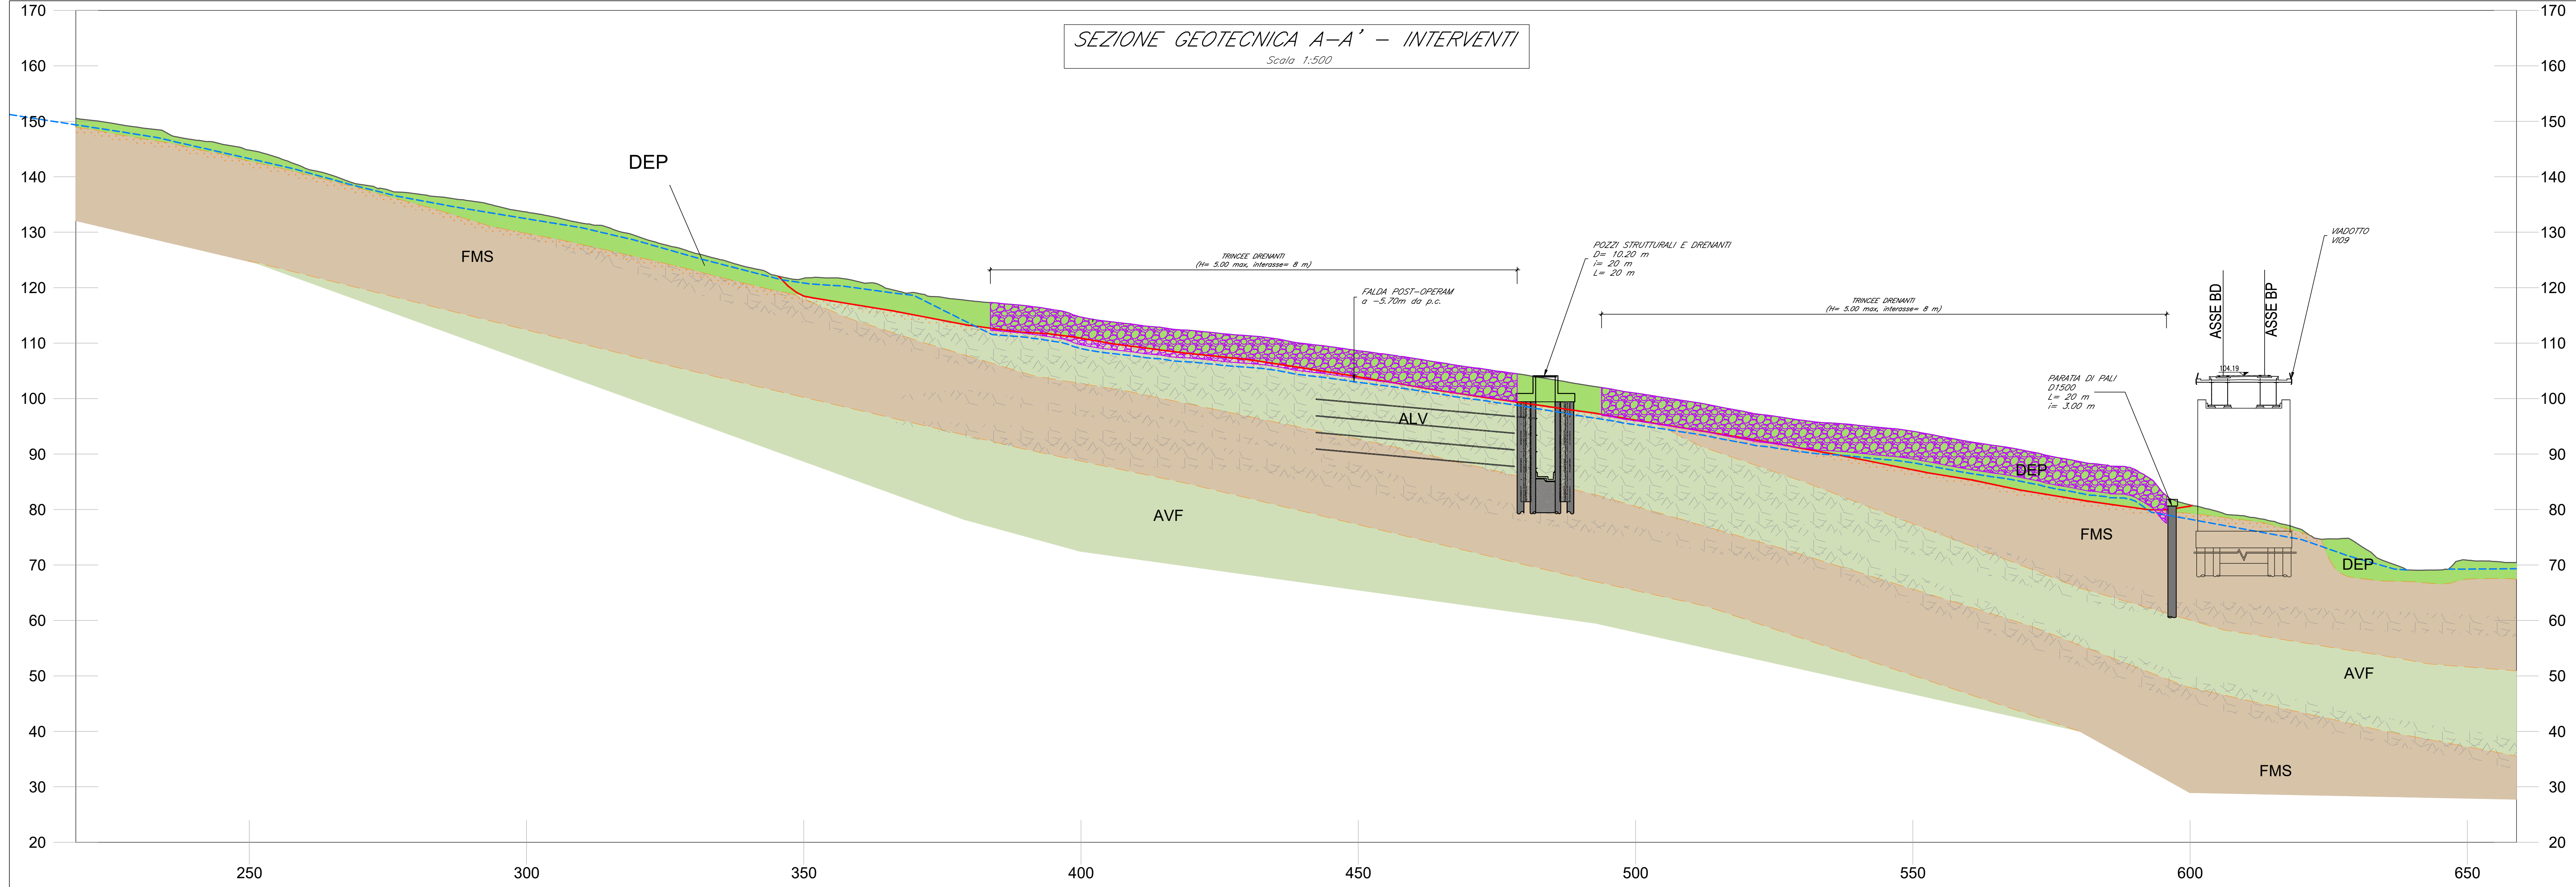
SEZIONE GEOTECNICA A–A' – INTERVENTI
Scala 1:500

170
160
150
140
130
120
110
100
90
80
70
60
50
40
30
20

DEP
FMS
TRINCEE DRENANTI
(H= 5.00 max, interasse= 8 m)
FALDA POST-OPERAM
a -5.70m da p.c.
POZZI STRUTTURALI E DRENANTI
D= 10.20 m
i= 20 m
L= 20 m
TRINCEE DRENANTI
(H= 5.00 max, interasse= 8 m)
VIADOTTO
VI09
ASSE BD
ASSE BP
104.19
PARATIA DI PALI
D1500
L= 20 m
i= 3.00 m
ALV
DEP
FMS
DEP
AVF
AVF
FMS

250
300
350
400
450
500
550
600
650